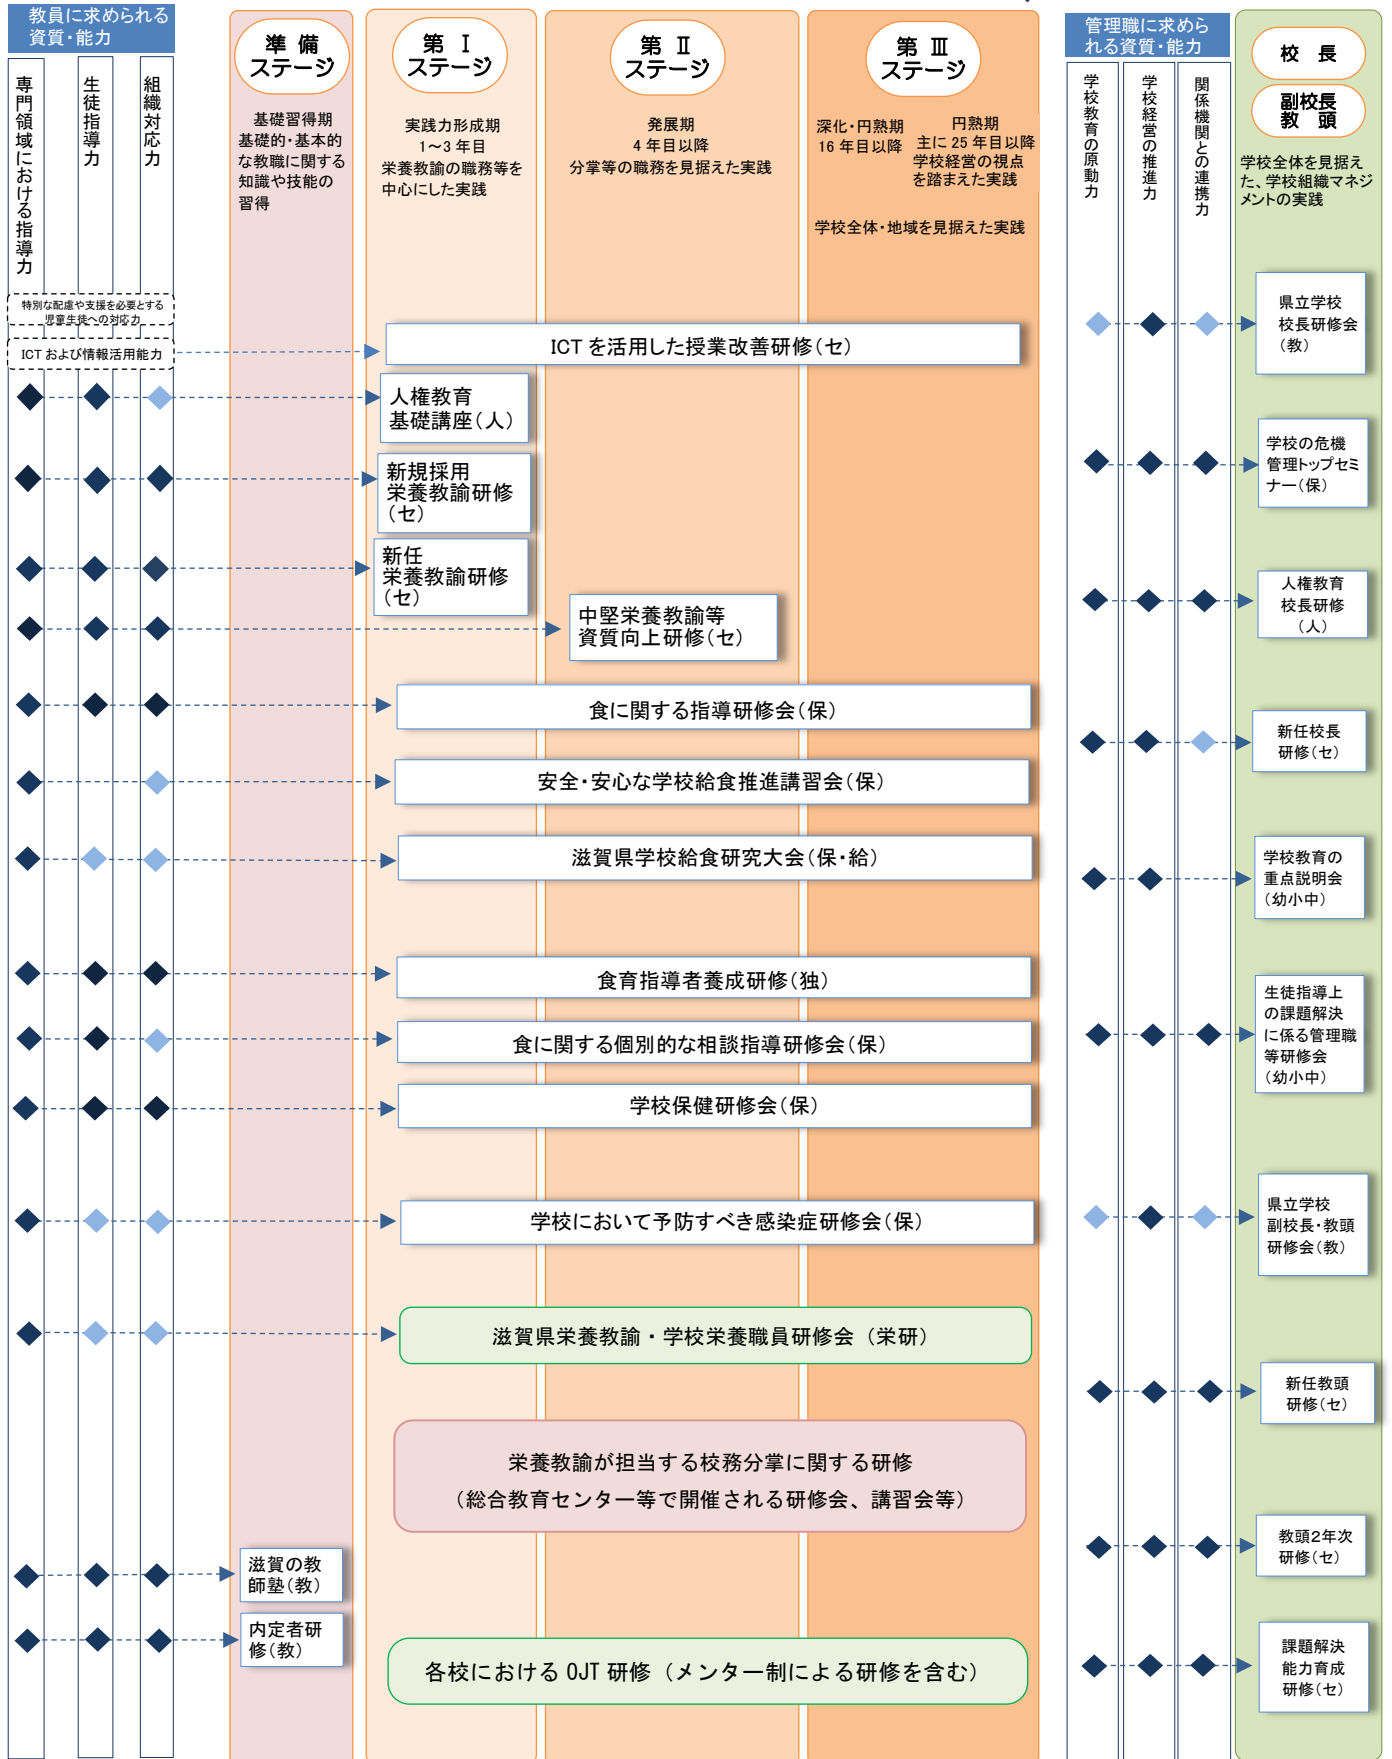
教員に求められる資質・能力

専門領域における指導力

生徒指導力

組織対応力

準備ステージ

基礎習得期
基礎的・基本的な教職に関する知識や技能の習得

第Ⅰステージ

実践力形成期
1～3年目
栄養教諭の職務等を中心にした実践

第Ⅱステージ

発展期
4年目以降
分掌等の職務を見据えた実践

第Ⅲステージ

深化・円熟期
16年目以降

円熟期
主に25年目以降
学校経営の視点を踏まえた実践

学校全体・地域を見据えた実践

管理職に求められる資質・能力

学校教育の原動力

学校経営の推進力

関係機関との連携力

校長

副校長
教頭

学校全体を見据えた、学校組織マネジメントの実践

特別な配慮や支援を必要とする児童生徒への対応力

ICTおよび情報活用能力

ICTを活用した授業改善研修(セ)

県立学校校長研修会(教)

人権教育基礎講座(人)

新規採用栄養教諭研修(セ)

学校の危機管理トップセミナー(保)

新任栄養教諭研修(セ)

人権教育校長研修(人)

中堅栄養教諭等資質向上研修(セ)

食に関する指導研修会(保)

新任校長研修(セ)

安全・安心な学校給食推進講習会(保)

滋賀県学校給食研究大会(保・給)

学校教育の重点説明会(幼小中)

食育指導者養成研修(独)

食に関する個別的な相談指導研修会(保)

生徒指導上の課題解決に係る管理職等研修会(幼小中)

学校保健研修会(保)

学校において予防すべき感染症研修会(保)

県立学校副校長・教頭研修会(教)

滋賀県栄養教諭・学校栄養職員研修会(栄研)

新任教頭研修(セ)

栄養教諭が担当する校務分掌に関する研修
(総合教育センター等で開催される研修会、講習会等)

教頭2年次研修(セ)

滋賀の教師塾(教)

内定者研修(教)

各校におけるOJT研修(メンター制による研修を含む)

課題解決能力育成研修(セ)